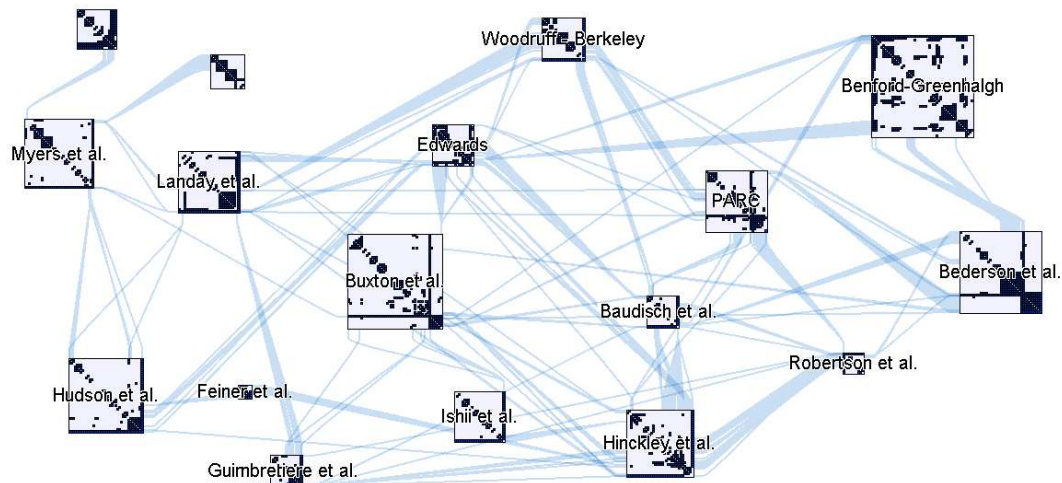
Woodruff, Berkeley

Benford-Greenhalgh

Myers et al.

Edwards

Landay et al.

PARC

Bederson et al.

Buxton et al.

Baudisch et al.

Robertson et al.

Hudson et al.

Feiner et al.

Ishii et al.

Hinckley et al.

Guimbretiere et al.